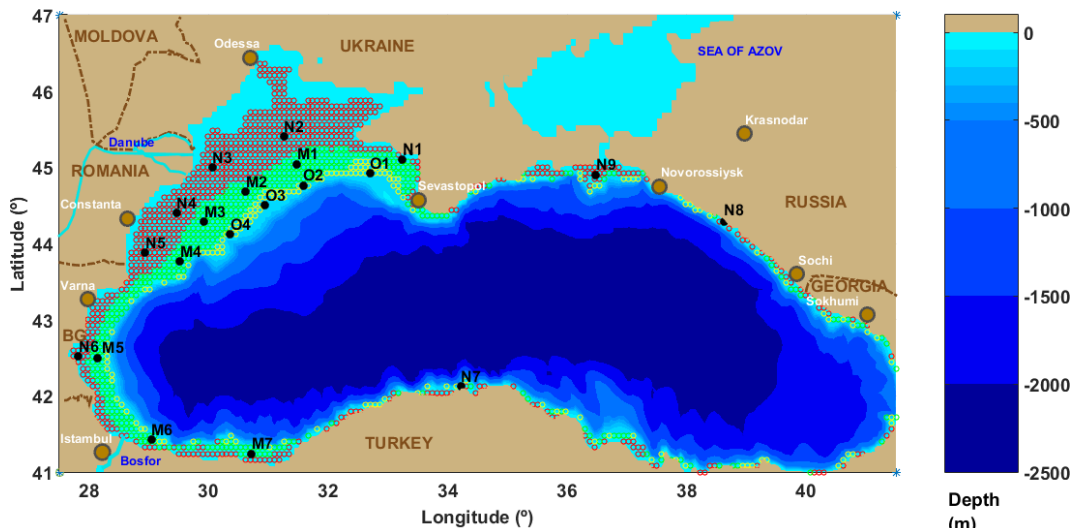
MOLDOVA
Odessa
UKRAINE
SEA OF AZOV
Krasnodar
Danube
N2
M1
N1
O1
N3
O2
N9
ROMANIA
M2
Sevastopol
Novorossiysk
Constanta
N4
O3
RUSSIA
M3
N8
O4
N5
M4
Sochi
Varna
GEORGIA
Sokhumi
BG
N6
M5
N7
M6
Istambul
M7
TURKEY
Bosfor

47
46
45
44
43
42
41
Latitude (º)

28
30
32
34
36
38
40
Longitude (º)

0
-500
-1000
-1500
-2000
-2500
Depth (m)